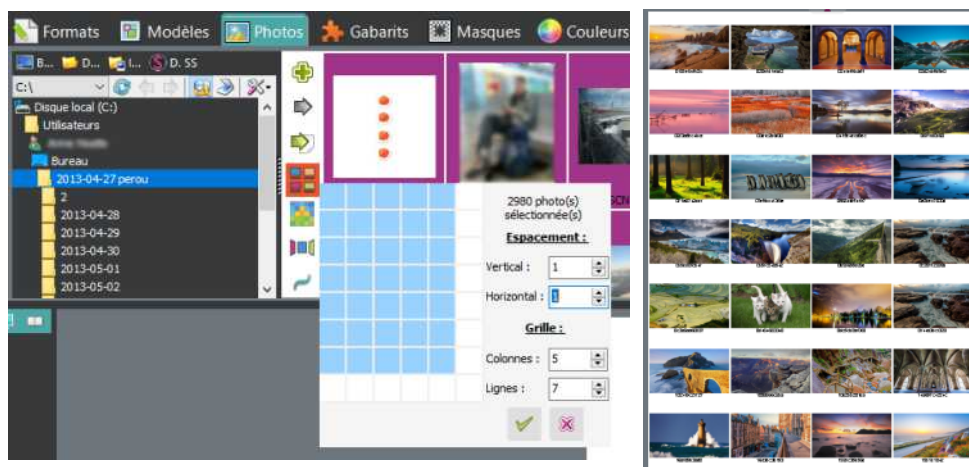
Formats Modèles Photos Gabarits Masques Couleurs

B... D... I... D. SS

C:\

Disque local (C:)
Utilisateurs
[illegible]
Bureau
2013-04-27 perou
2
2013-04-28
2013-04-29
2013-04-30
2013-05-01
2013-05-02

2980 photo(s) sélectionnée(s)

Espacement :

Vertical : 1

Horizontal : 1

Grille :

Colonnes : 5

Lignes : 7